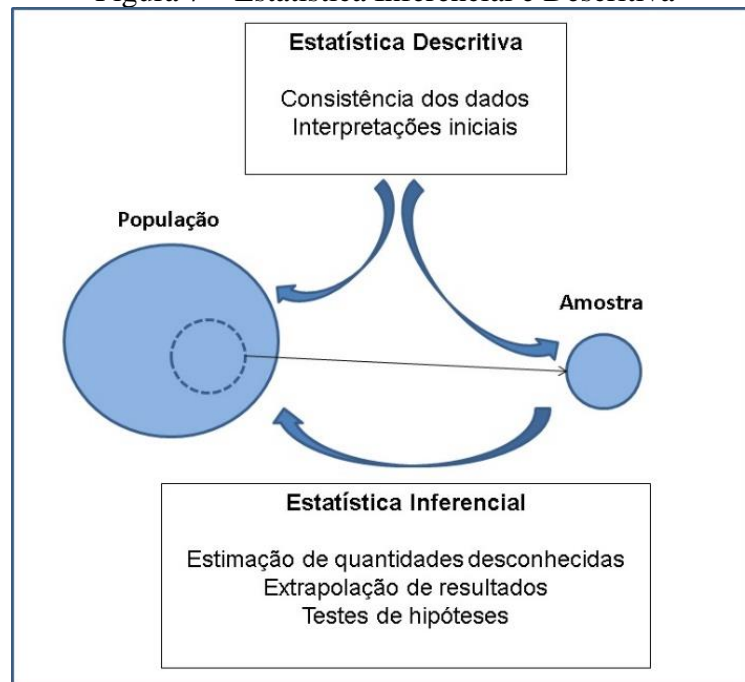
Figura 7 – Estatística Inferencial e Descritiva

Estatística Descritiva

Consistência dos dados
Interpretações iniciais

População

Amostra

Estatística Inferencial

Estimação de quantidades desconhecidas
Extrapolação de resultados
Testes de hipóteses